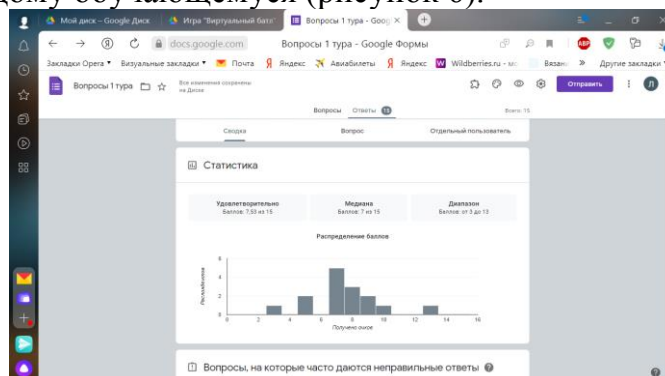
дому обучающемуся (рисунок 6).

Мой диск – Google Диск
Игра "Виртуальный бата"
Вопросы 1 тура - Goog

docs.google.com Вопросы 1 тура - Google Формы

Закладки Opera Визуальные закладки Почта Яндекс Авиабилеты Яндекс Wildberries.ru Вязані Другие закладки

Вопросы 1 тура Все изменения сохранены на Диске Отправить

Вопросы Ответы 15 Всего: 15

Сводка Вопрос Отдельный пользователь

Статистика

Удовлетворительно
Баллов: 7,53 из 15

Медиана
Баллов: 7 из 15

Диапазон
Баллов: от 3 до 13

Распределение баллов

Респонденты

0 2 4 6 8 10 12 14 16
Получено очков

Вопросы, на которые часто даются неправильные ответы